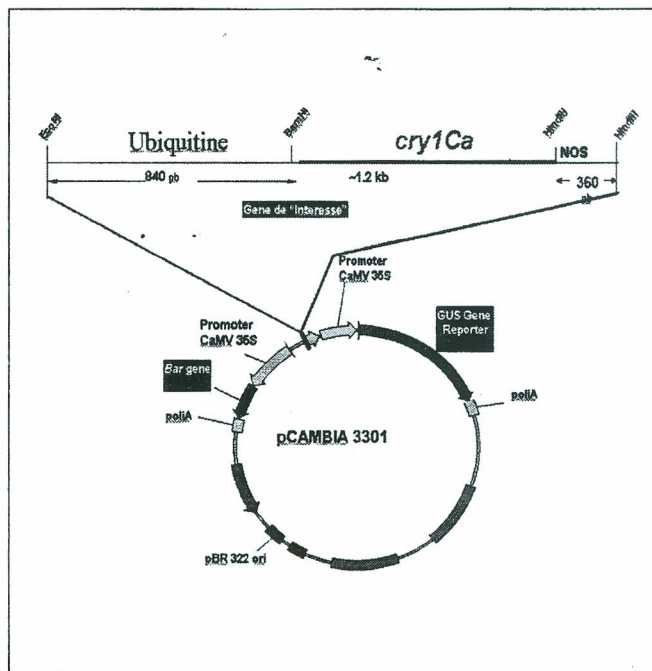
EcoRI

Ubiquitine

BamHI

cry1Ca

HindIII

NOS

HindIII

840 pb

~1.2 kb

360 pb

Gene de "interesse"

Promoter CaMV 35S

GUS Gene Reporter

Promoter CaMV 35S

Bar gene

poliA

poliA

pCAMBIA 3301

pBR 322 ori